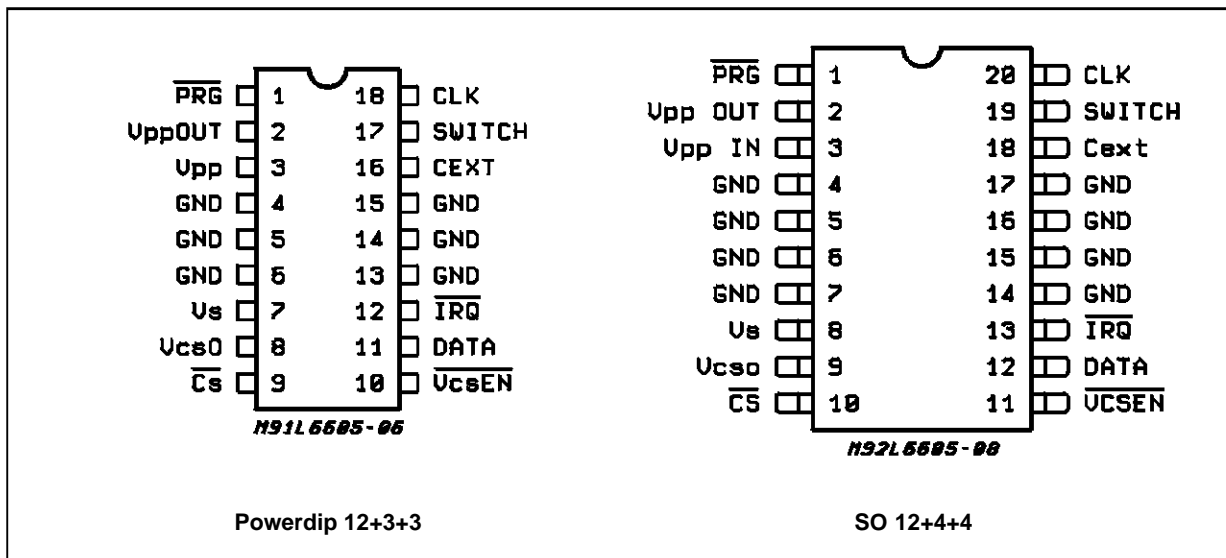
$\overline{PRG}$ 1
VppOUT 2
Vpp 3
GND 4
GND 5
GND 6
Vs 7
VcsO 8
$\overline{Cs}$ 9
18 CLK
17 SWITCH
16 CEXT
15 GND
14 GND
13 GND
12 $\overline{IRQ}$
11 DATA
10 $\overline{VcsEN}$
M91L6605-06

$\overline{PRG}$ 1
Vpp OUT 2
Vpp IN 3
GND 4
GND 5
GND 6
GND 7
Vs 8
Vcso 9
$\overline{CS}$ 10
20 CLK
19 SWITCH
18 Cext
17 GND
16 GND
15 GND
14 GND
13 $\overline{IRQ}$
12 DATA
11 $\overline{VCSEN}$
M92L6605-08

Powerdip 12+3+3

SO 12+4+4